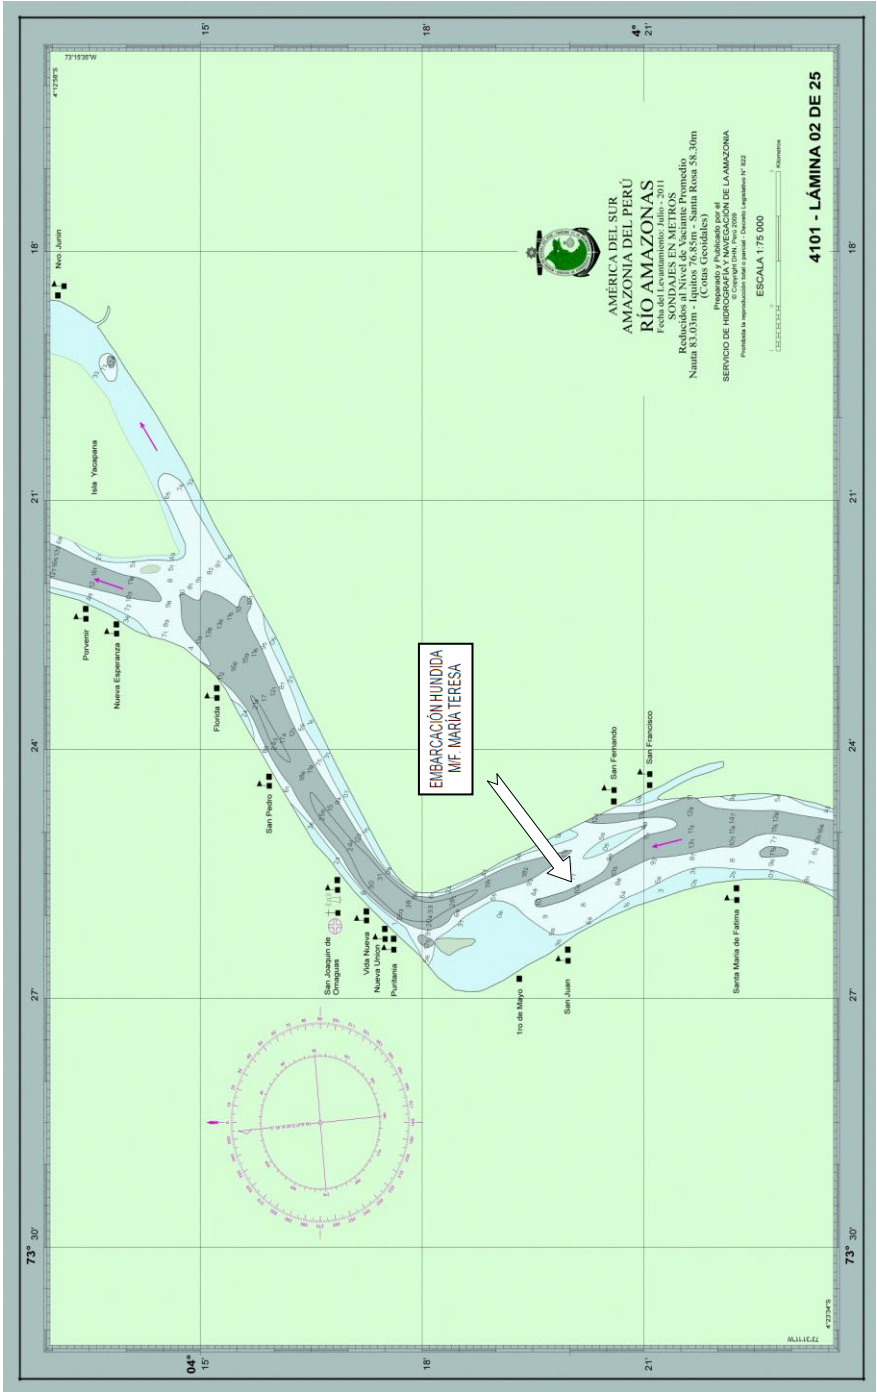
AMÉRICA DEL SUR
AMAZONIA DEL PERÚ
RÍO AMAZONAS
Fecha del Levantamiento: Julio - 2011
SONDAJES EN METROS
Reducidos al Nivel de Vaciante Promedio
Nauta 83.03m - Iquitos 76.85m - Santa Rosa 58.30m
(Cotas Geodales)
Preparado y Publicado por el
SERVICIO DE HIDROGRAFÍA Y NAVEGACIÓN DE LA AMAZONIA
© Copyright DHN, Perú 2009
Prohibida la reproducción total o parcial - Decreto Legislativo N° 822
ESCALA 1:75 000
Kilómetros

4101 - LÁMINA 02 DE 25

EMBARCACIÓN HUNDIDA
M/F. MARÍA TERESA

Nvo. Junin
Isla Yacapana
Porvenir
Nueva Esperanza
Florida
San Pedro
San Joaquin de Omaguas
Vida Nueva
Nueva Union
Puntania
1ro de Mayo
San Juan
San Fernando
San Francisco
Santa Maria de Fatima

73°15'35"W
4°12'58"S
4°23'34"S
15'
18'
21'
24'
27'
73° 30'
04° 15'
4° 21'